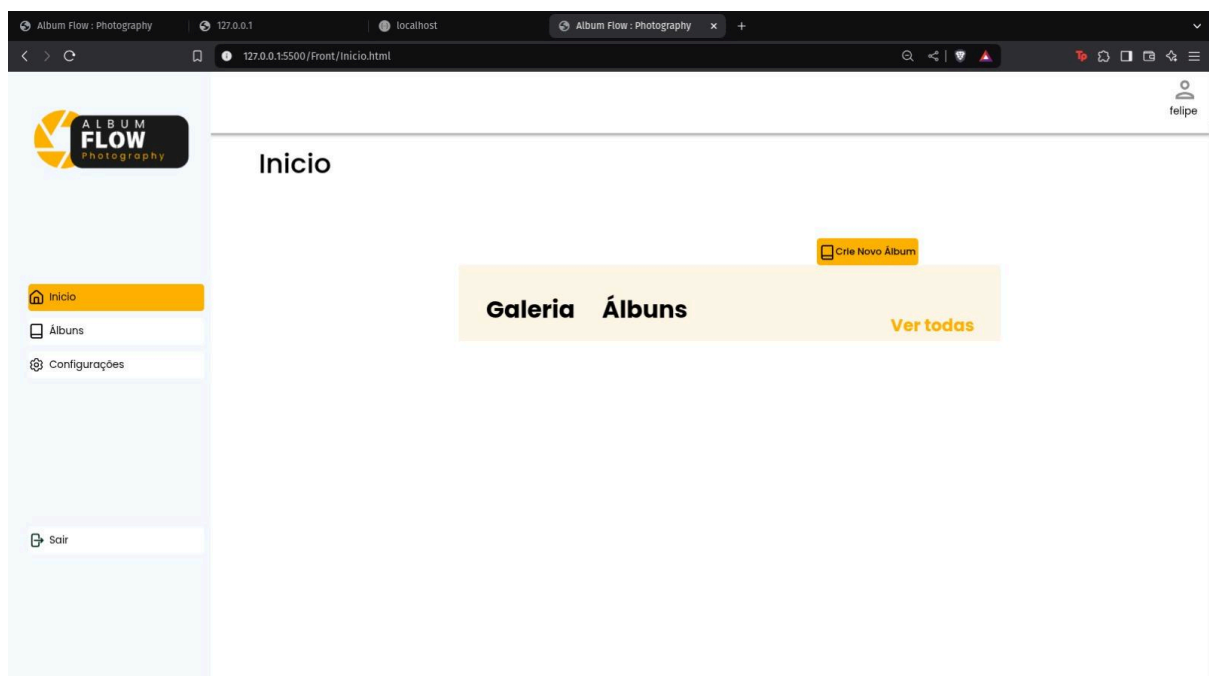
Album Flow : Photography
127.0.0.1
localhost
Album Flow : Photography ×
+

127.0.0.1:5500/Front/Inicio.html

ALBUM
FLOW
Photography

felipe

Inicio

Crie Novo Álbum

Inicio
Álbuns
Configurações

Galeria Álbuns
Ver todas

Sair